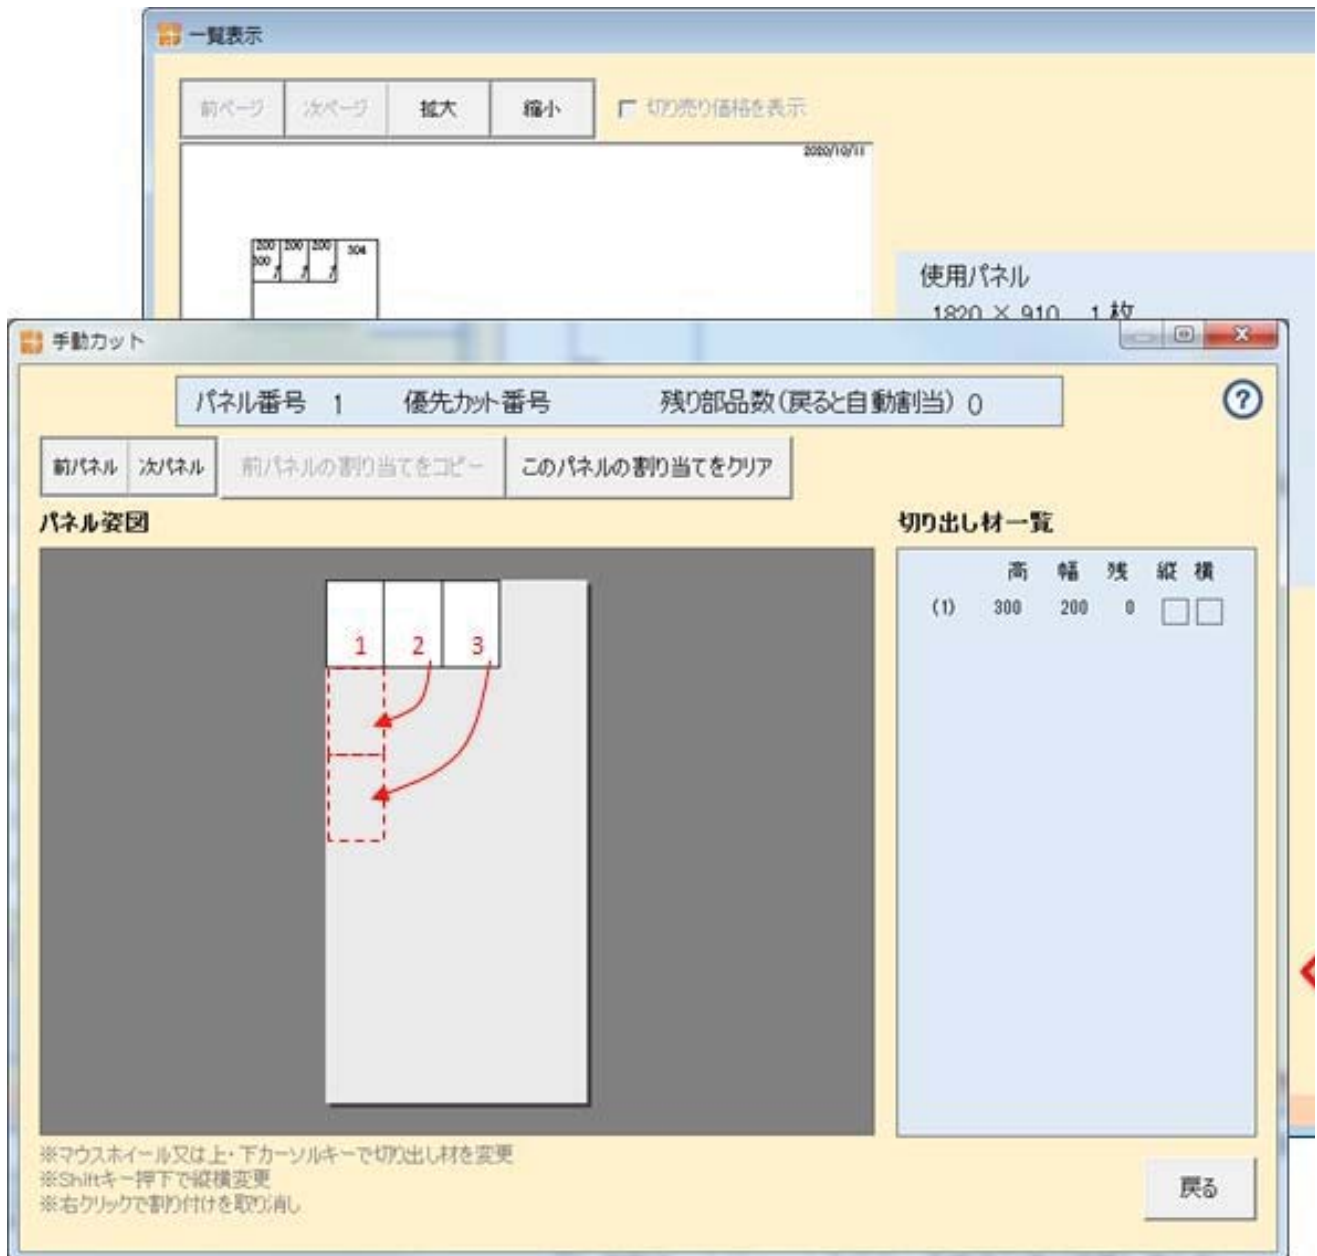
一覧表示

前ページ 次ページ 拡大 縮小 切り売り価格を表示

2020/10/11

200 200 200 304
300

使用パネル
1820 × 910 1 枚

手動カット

パネル番号 1 優先カット番号 残り部品数(戻ると自動割当) 0

?

前パネル 次パネル 前パネルの割り当てをコピー このパネルの割り当てをクリア

パネル姿図

1 2 3

切り出し材一覧

| | 高 | 幅 | 残 | 縦 | 横 |
|---|---|---|---|---|---|
| (1) | 300 | 200 | 0 | | |

※マウスホイール又は上・下カーソルキーで切り出し材を変更
※Shiftキー押下で縦横変更
※右クリックで割り付けを取り消し

戻る